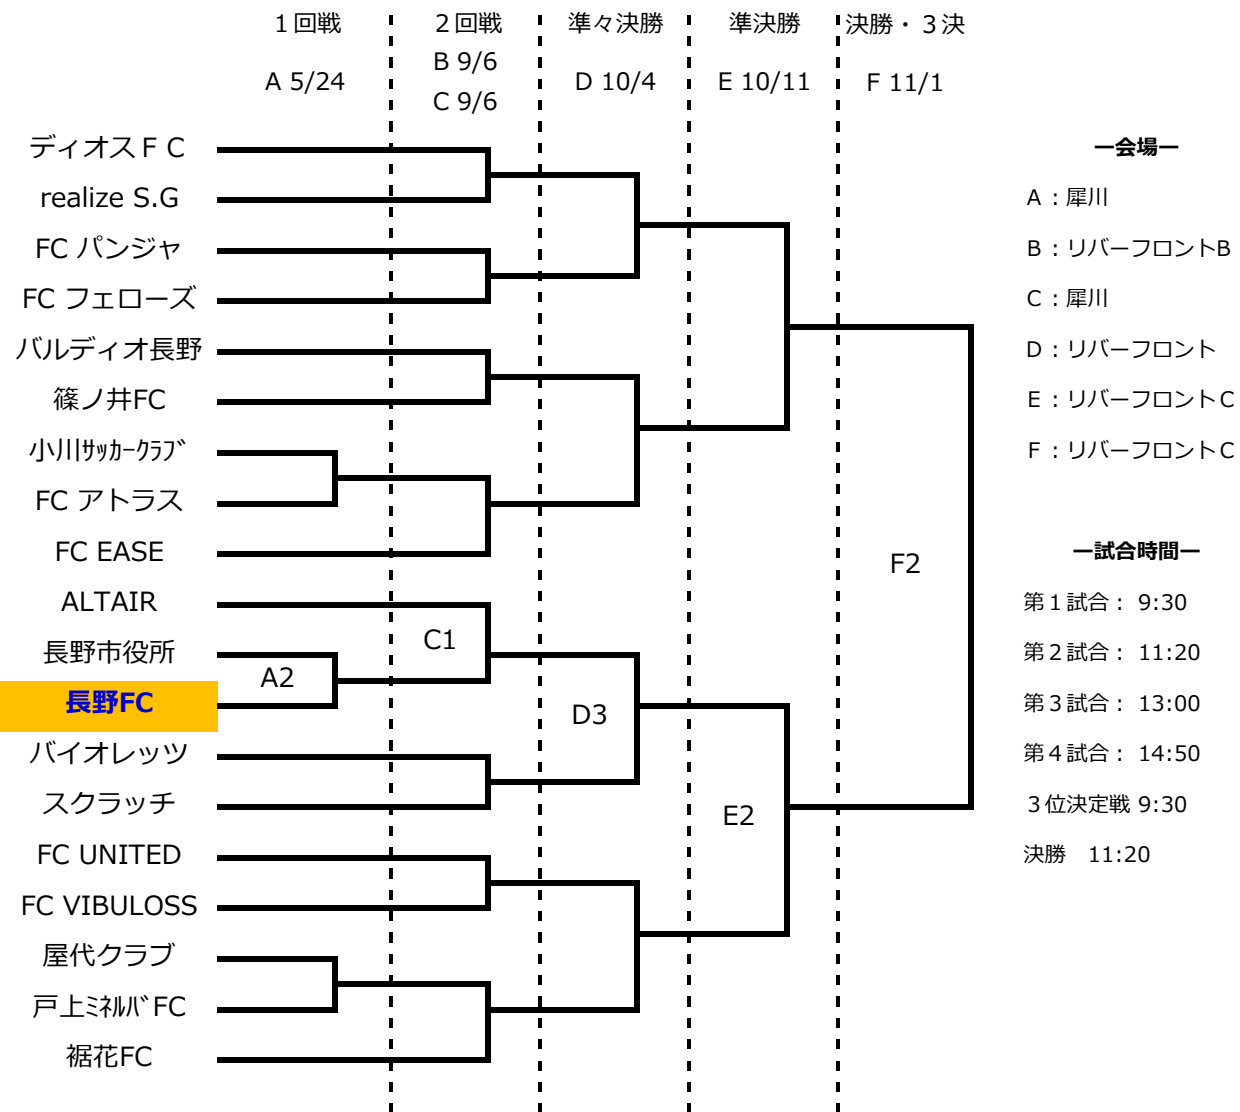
１回戦
A 5/24

２回戦
B 9/6
C 9/6

準々決勝
D 10/4

準決勝
E 10/11

決勝・３決
F 11/1

ディオスＦＣ
realize S.G
FC パンジャ
FC フェローズ
バルディオ長野
篠ノ井FC
小川ｻｯｶｰｸﾗﾌﾞ
FC アトラス
FC EASE
ALTAIR
長野市役所
長野FC
バイオレッツ
スクラッチ
FC UNITED
FC VIBULOSS
屋代クラブ
戸上ﾐﾈﾙﾊﾞFC
裾花FC

A2
C1
D3
E2
F2

ー会場ー
A：犀川
B：リバーフロントB
C：犀川
D：リバーフロント
E：リバーフロントC
F：リバーフロントC

ー試合時間ー
第１試合： 9:30
第２試合： 11:20
第３試合： 13:00
第４試合： 14:50
３位決定戦 9:30
決勝　11:20